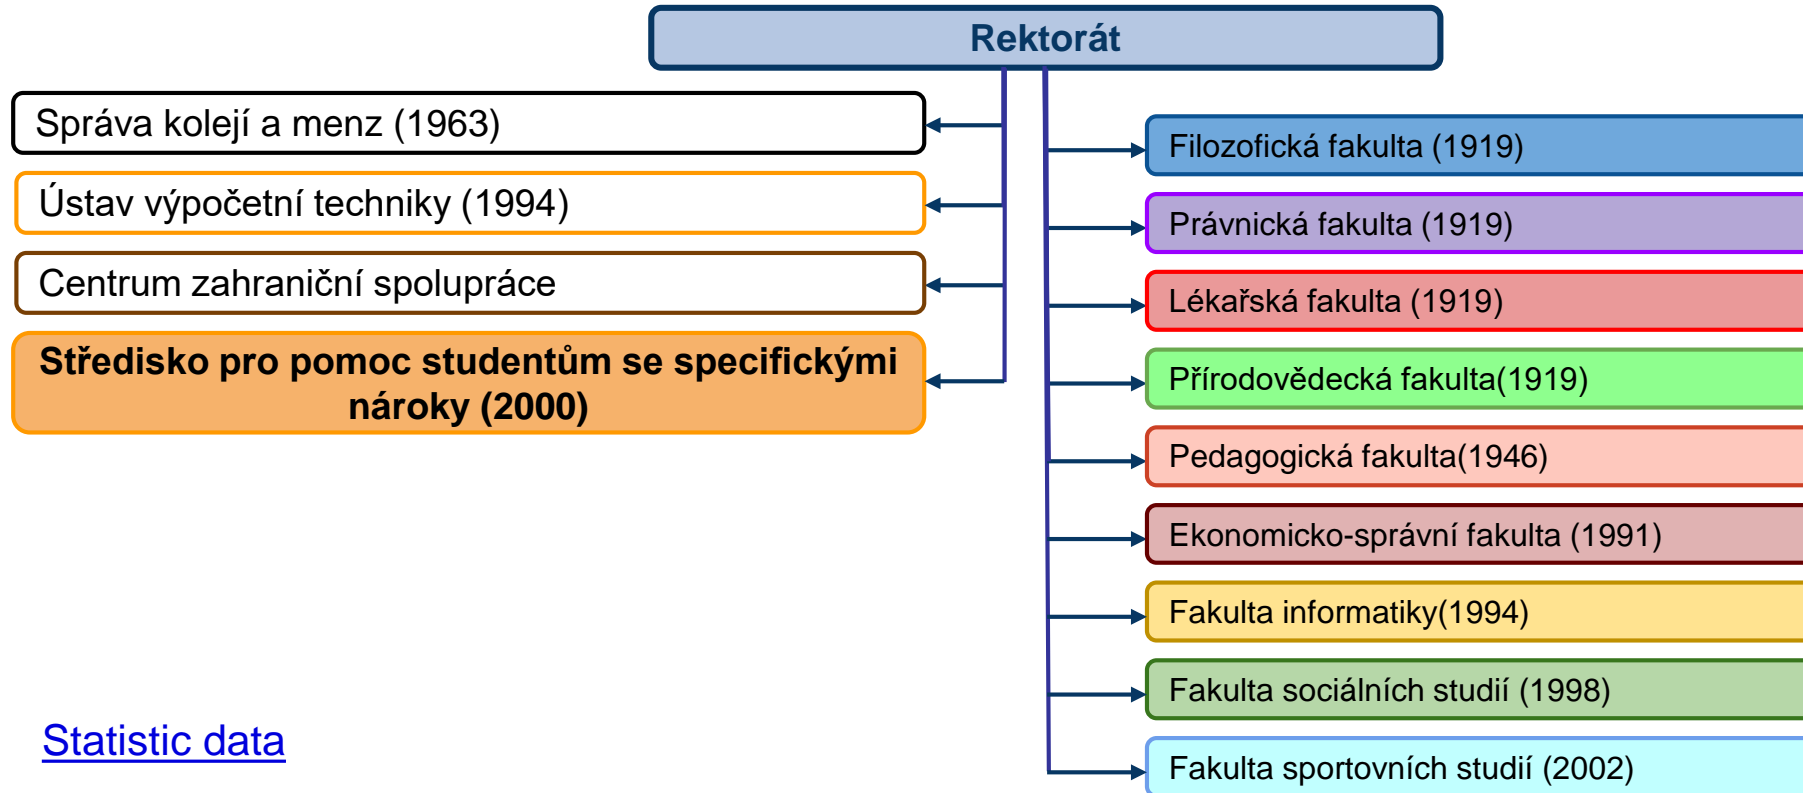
Rektorát

Správa kolejí a menz (1963)

Ústav výpočetní techniky (1994)

Centrum zahraniční spolupráce

Středisko pro pomoc studentům se specifickými nároky (2000)

Filozofická fakulta (1919)

Právnická fakulta (1919)

Lékařská fakulta (1919)

Přírodovědecká fakulta(1919)

Pedagogická fakulta(1946)

Ekonomicko-správní fakulta (1991)

Fakulta informatiky(1994)

Fakulta sociálních studií (1998)

Fakulta sportovních studií (2002)

Statistic data